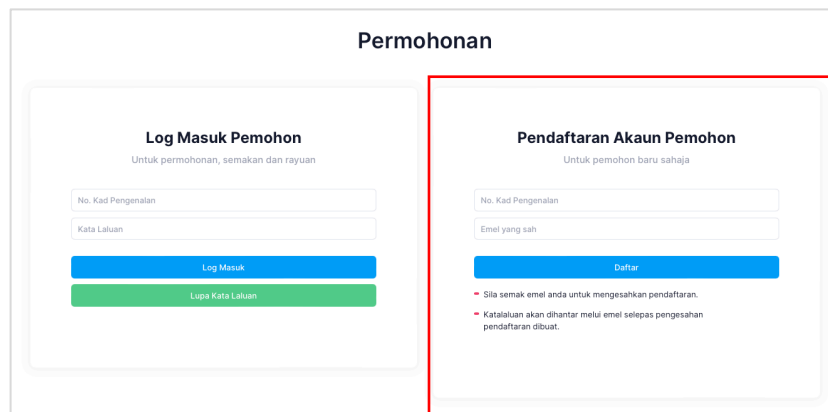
Permohonan

Log Masuk Pemohon

Untuk permohonan, semakan dan rayuan

No. Kad Pengenalan

Kata Laluan

Log Masuk

Lupa Kata Laluan

Pendaftaran Akaun Pemohon

Untuk pemohon baru sahaja

No. Kad Pengenalan

Emel yang sah

Daftar

- Sila semak emel anda untuk mengesahkan pendaftaran.

- Katalaluan akan dihantar melui emel selepas pengesahan pendaftaran dibuat.